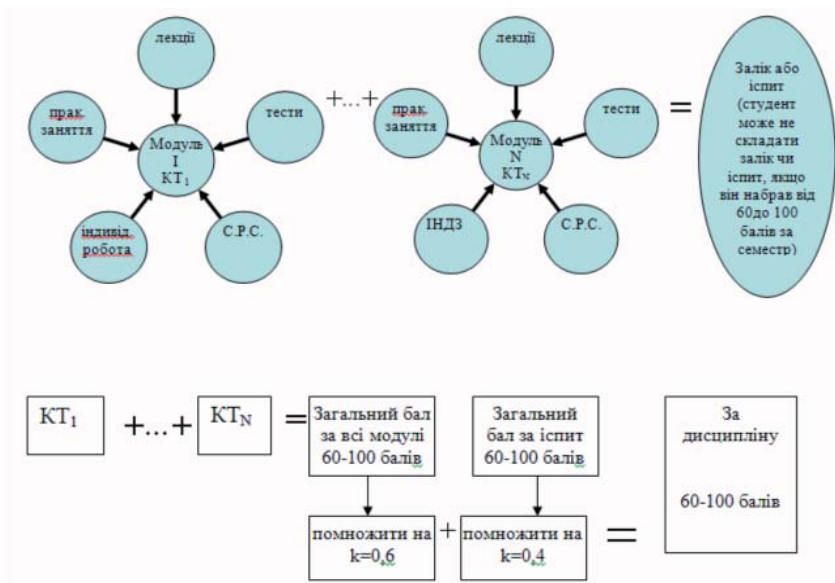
лекції

прак. заняття

тести

Модуль I $КТ_1$

індивід. робота

С.Р.С.

+...+

лекції

прак. заняття

тести

Модуль N $КТ_N$

ІНДЗ

С.Р.С.

=

Залік або іспит (студент може не складати залік чи іспит, якщо він набрав від 60до 100 балів за семестр)

$КТ_1$ +...+ $КТ_N$ =

Загальний бал за всі модулі 60-100 балів

Загальний бал за іспит 60-100 балів

За дисципліну

60-100 балів

помножити на k=0,6

+

помножити на k=0,4

=